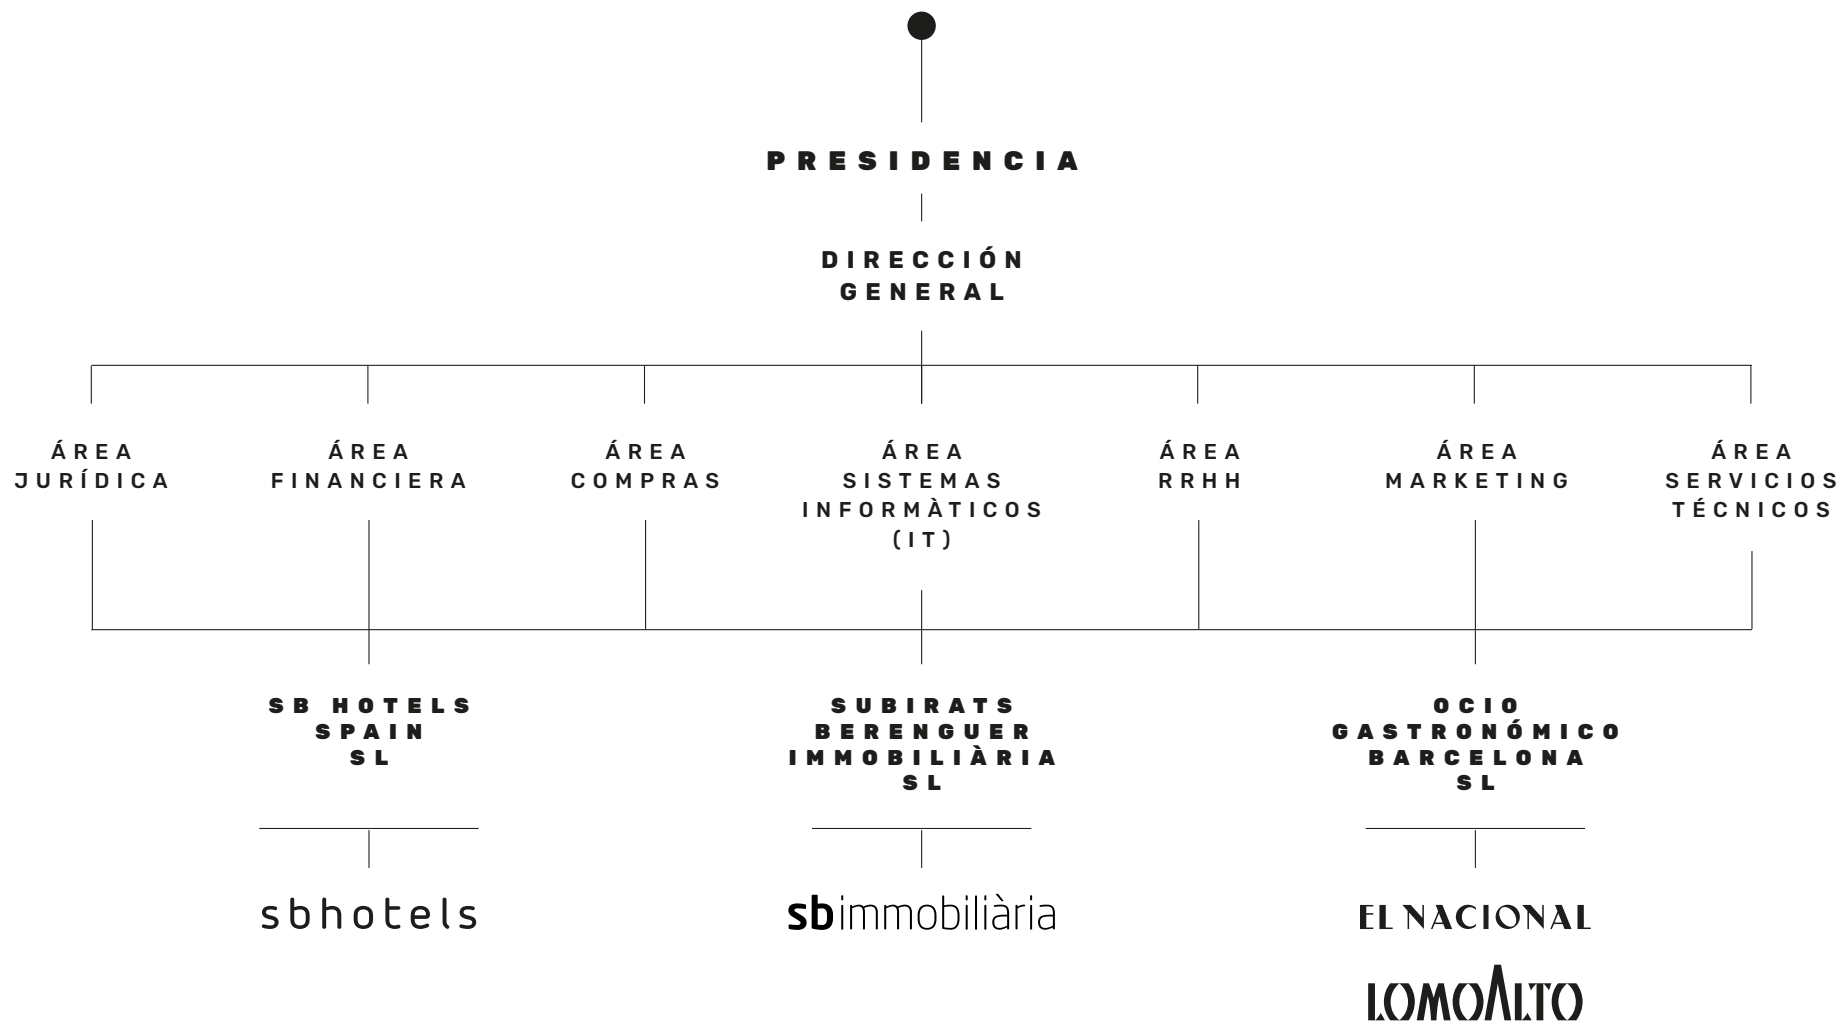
PRESIDENCIA

DIRECCIÓN GENERAL

ÁREA JURÍDICA

ÁREA FINANCIERA

ÁREA COMPRAS

ÁREA SISTEMAS INFORMÀTICOS (IT)

ÁREA RRHH

ÁREA MARKETING

ÁREA SERVICIOS TÉCNICOS

SB HOTELS SPAIN SL

SUBIRATS BERENGUER IMMOBILIÀRIA SL

OCIO GASTRONÓMICO BARCELONA SL

sbhotels

sbimmobiliària

EL NACIONAL

LOMOALTO